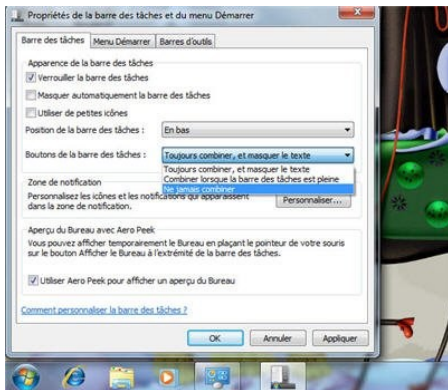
Propriétés de la barre des tâches et du menu Démarrer

Barre des tâches | Menu Démarrer | Barres d'outils

Apparence de la barre des tâches

Verrouiller la barre des tâches

Masquer automatiquement la barre des tâches

Utiliser de petites icônes

Position de la barre des tâches : En bas

Boutons de la barre des tâches : Toujours combiner, et masquer le texte

Toujours combiner, et masquer le texte
Combiner lorsque la barre des tâches est pleine
Ne jamais combiner

Zone de notification

Personnalisez les icônes et les notifications qui apparaissent dans la zone de notification.

Personnaliser...

Aperçu du Bureau avec Aero Peek

Vous pouvez afficher temporairement le Bureau en plaçant le pointeur de votre souris sur le bouton Afficher le Bureau à l'extrémité de la barre des tâches.

Utiliser Aero Peek pour afficher un aperçu du Bureau

Comment personnaliser la barre des tâches ?

OK | Annuler | Appliquer